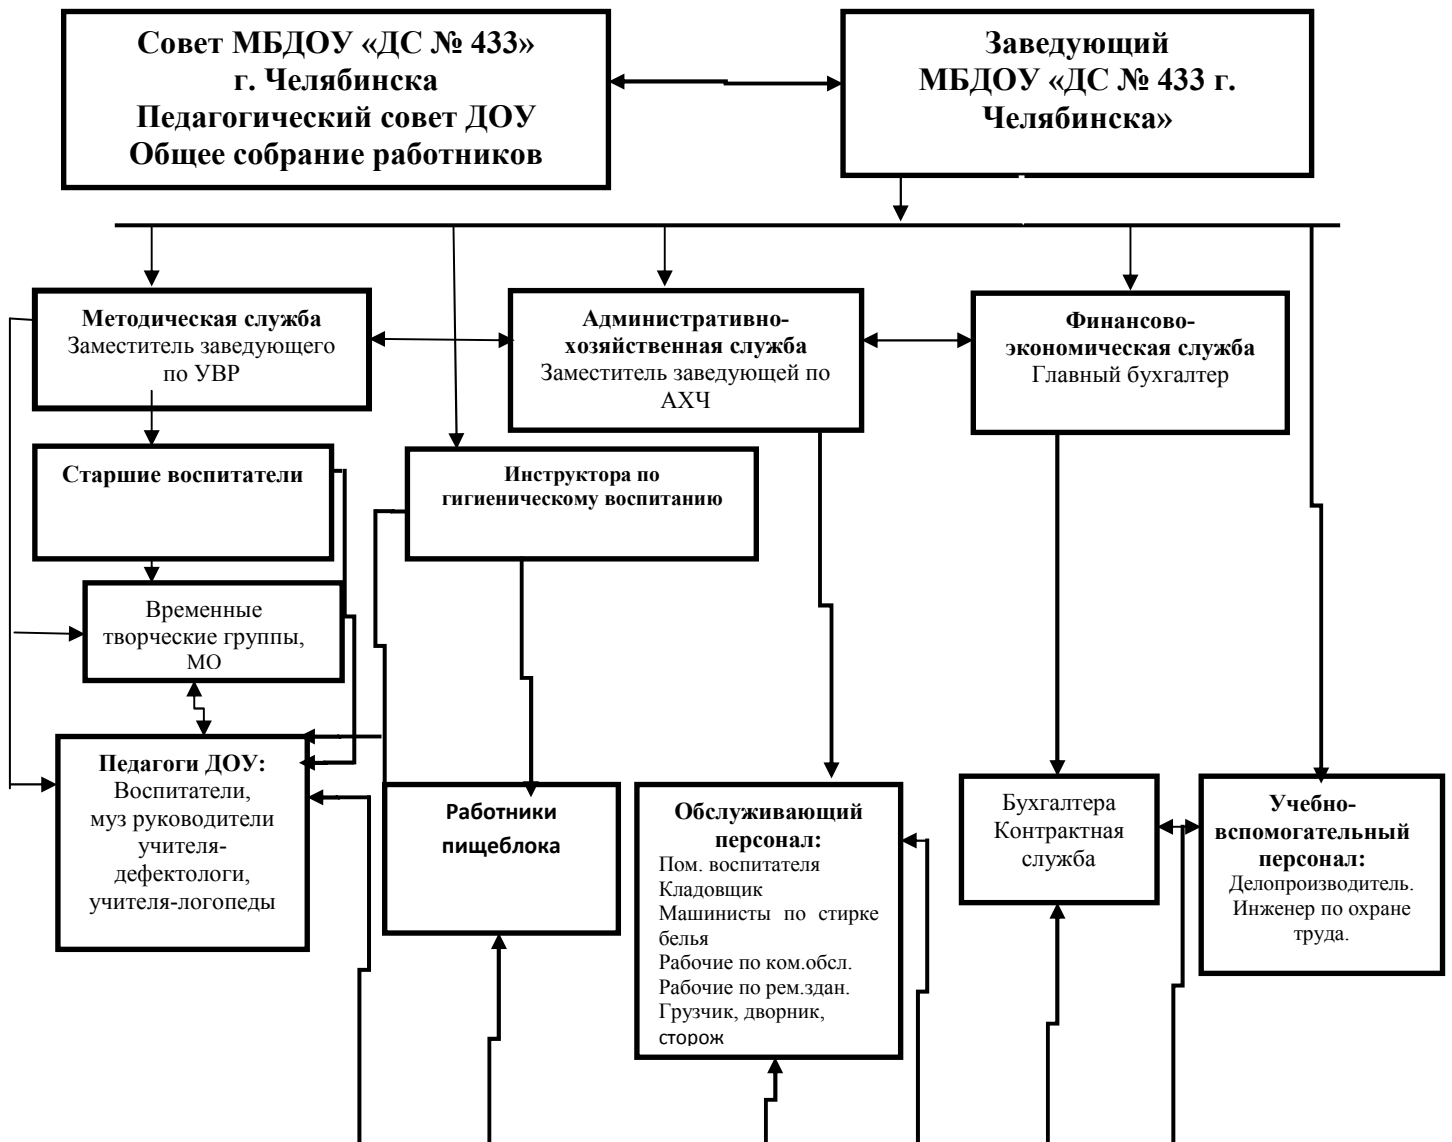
Совет МБДОУ «ДС № 433» г. Челябинска
Педагогический совет ДОУ
Общее собрание работников

Заведующий МБДОУ «ДС № 433 г. Челябинска»

Методическая служба
Заместитель заведующего по УВР

Административно-хозяйственная служба
Заместитель заведующей по АХЧ

Финансово-экономическая служба
Главный бухгалтер

Старшие воспитатели

Инструктора по гигиеническому воспитанию

Временные творческие группы, МО

Педагоги ДОУ:
Воспитатели, муз руководители учителя-дефектологи, учителя-логопеды

Работники пищеблока

Обслуживающий персонал:
Пом. воспитателя
Кладовщик
Машинисты по стирке белья
Рабочие по ком.обсл.
Рабочие по рем.здан.
Грузчик, дворник, сторож

Бухгалтера
Контрактная служба

Учебно-вспомогательный персонал:
Делопроизводитель.
Инженер по охране труда.